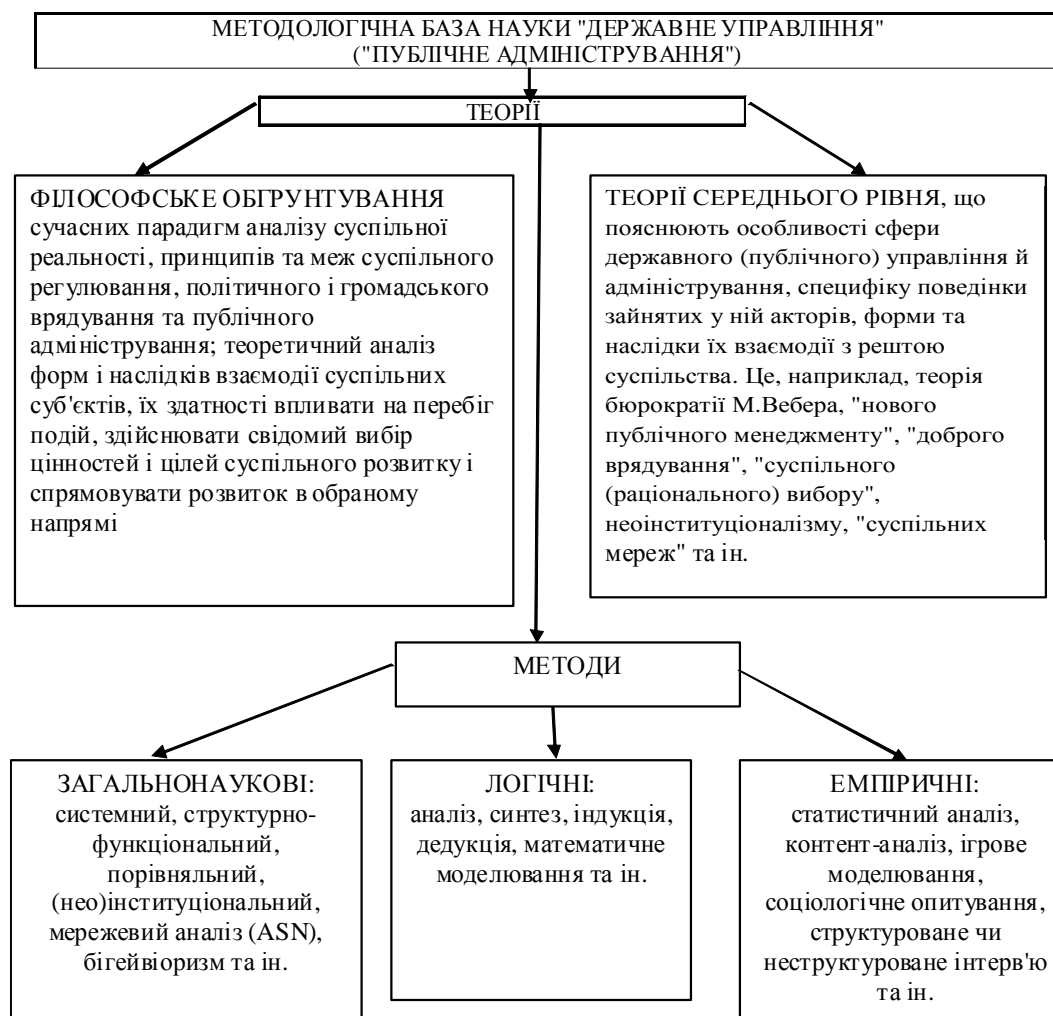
МЕТОДОЛОГІЧНА БАЗА НАУКИ "ДЕРЖАВНЕ УПРАВЛІННЯ" ("ПУБЛІЧНЕ АДМІНІСТРУВАННЯ")

ТЕОРІЇ

ФІЛОСОФСЬКЕ ОБҐРУНТУВАННЯ сучасних парадигм аналізу суспільної реальності, принципів та меж суспільного регулювання, політичного і громадського врядування та публічного адміністрування; теоретичний аналіз форм і наслідків взаємодії суспільних суб'єктів, їх здатності впливати на перебіг подій, здійснювати свідомий вибір цінностей і цілей суспільного розвитку і спрямовувати розвиток в обраному напрямі

ТЕОРІЇ СЕРЕДНЬОГО РІВНЯ, що пояснюють особливості сфери державного (публічного) управління й адміністрування, специфіку поведінки зайнятих у ній акторів, форми та наслідки їх взаємодії з рештою суспільства. Це, наприклад, теорія бюрократії М.Вебера, "нового публічного менеджменту", "доброго врядування", "суспільного (раціонального) вибору", неоінституціоналізму, "суспільних мереж" та ін.

МЕТОДИ

ЗАГАЛЬНОНАУКОВІ: системний, структурно-функціональний, порівняльний, (нео)інституціональний, мережевий аналіз (ASN), бігейвіоризм та ін.

ЛОГІЧНІ: аналіз, синтез, індукція, дедукція, математичне моделювання та ін.

ЕМПІРИЧНІ: статистичний аналіз, контент-аналіз, ігрове моделювання, соціологічне опитування, структуроване чи неструктуроване інтерв'ю та ін.